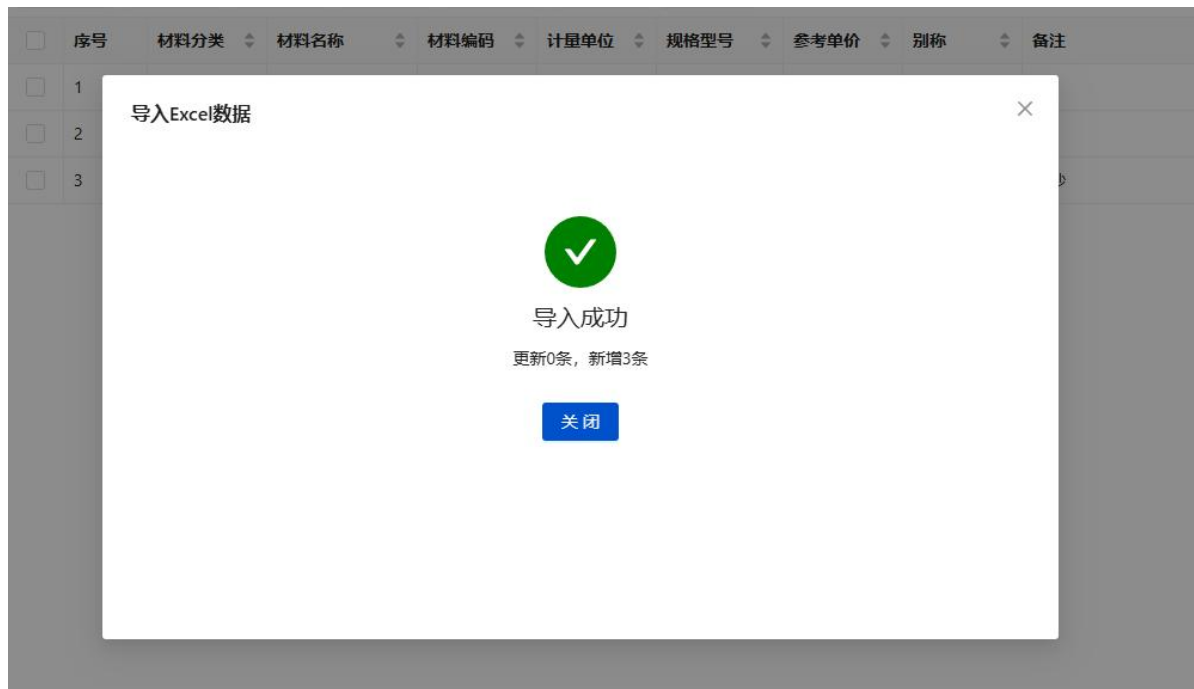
| | 序号 | 材料分类 | 材料名称 | 材料编码 | 计量单位 | 规格型号 | 参考单价 | 别称 | 备注 |
|---|---|---|---|---|---|---|---|---|---|
| | 1 | | | | | | | | |
| | 2 | | | | | | | | |
| | 3 | | | | | | | | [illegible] |

导入Excel数据

×

导入成功

更新0条，新增3条

关闭